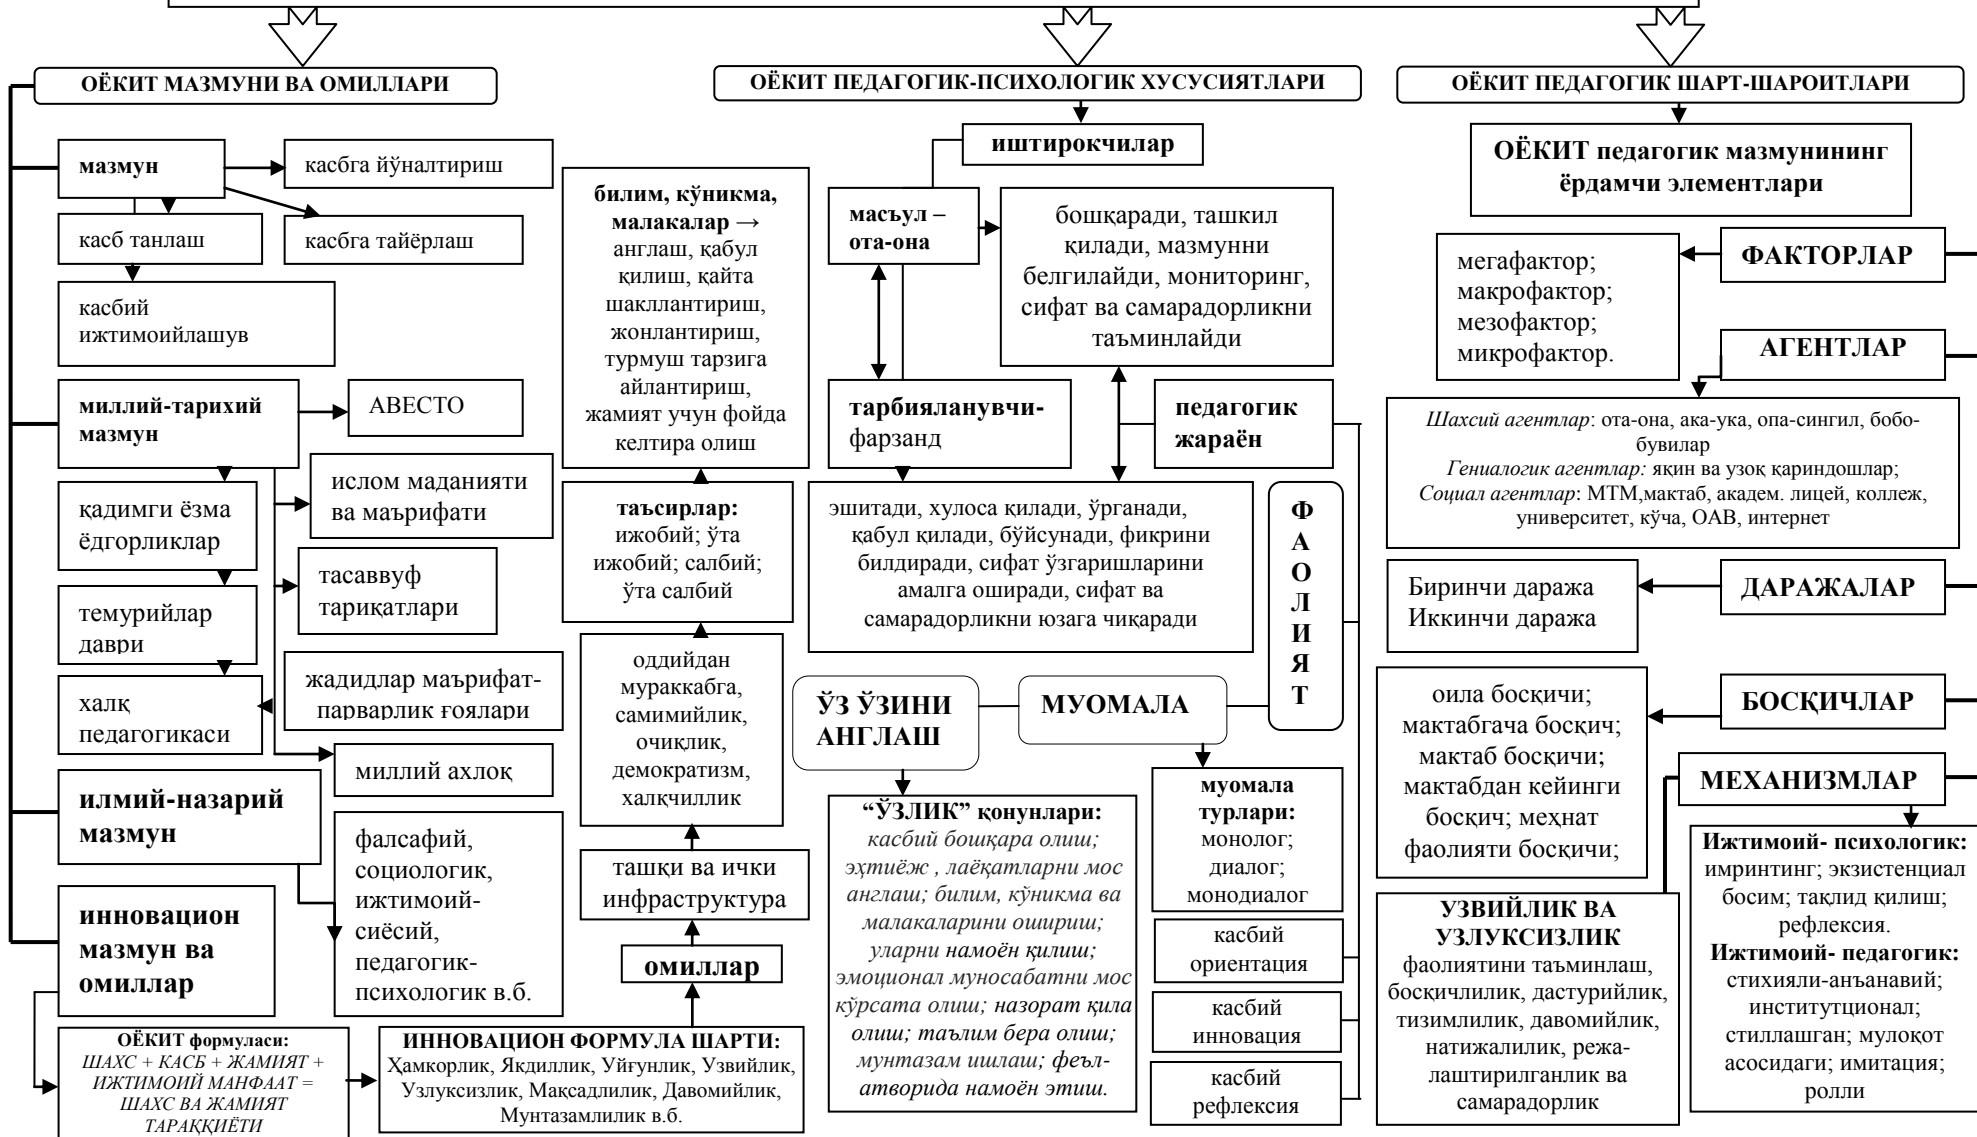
ОЁКИТ МАЗМУНИ ВА ОМИЛЛАРИ

ОЁКИТ ПЕДАГОГИК-ПСИХОЛОГИК ХУСУСИЯТЛАРИ

ОЁКИТ ПЕДАГОГИК ШАРТ-ШАРОИТЛАРИ

мазмун

касбга йўналтириш

касб танлаш

касбга тайёрлаш

касбий ижтимоийлашув

миллий-тарихий мазмун

АВЕСТО

ислом маданияти ва маърифати

қадимги ёзма ёдгорликлар

тасаввуф тариқатлари

темурийлар даври

жадидлар маърифат-парварлик ғоялари

халқ педагогикаси

миллий ахлоқ

илмий-назарий мазмун

фалсафий, социологик, ижтимоий-сиёсий, педагогик-психологик в.б.

инновацион мазмун ва омиллар

ОЁКИТ формуласи: ШАХС + КАСБ + ЖАМИЯТ + ИЖТИМОИЙ МАНФААТ = ШАХС ВА ЖАМИЯТ ТАРАҚҚИЁТИ

ИННОВАЦИОН ФОРМУЛА ШАРТИ: Ҳамкорлик, Якдиллик, Уйғунлик, Узвийлик, Узлуксизлик, Мақсадлилик, Давомийлик, Мунтазамлилик в.б.

билим, кўникма, малакалар → англаш, қабул қилиш, қайта шакллантириш, жонлантириш, турмуш тарзига айлантириш, жамият учун фойда келтира олиш

таъсирлар: ижобий; ўта ижобий; салбий; ўта салбий

оддийдан мураккабга, самимийлик, очиқлик, демократизм, халқчиллик

ташқи ва ички инфраструктура

омиллар

иштирокчилар

масъул – ота-она

бошқаради, ташкил қилади, мазмунни белгилайди, мониторинг, сифат ва самарадорликни таъминлайди

тарбияланувчи-фарзанд

педагогик жараён

эшитади, хулоса қилади, ўрганади, қабул қилади, бўйсунади, фикрини билдиради, сифат ўзгаришларини амалга оширади, сифат ва самарадорликни юзага чиқаради

ФАОЛИЯТ

ЎЗ ЎЗИНИ АНГЛАШ

МУОМАЛА

“ЎЗЛИК” қонунлари: касбий бошқара олиш; эҳтиёж , лаёқатларни мос англаш; билим, кўникма ва малакаларини ошириш; уларни намоён қилиш; эмоционал муносабатни мос кўрсата олиш; назорат қила олиш; таълим бера олиш; мунтазам ишлаш; феъл-атворида намоён этиш.

муомала турлари: монолог; диалог; монодиалог

касбий ориентация

касбий инновация

касбий рефлексия

ОЁКИТ педагогик мазмунининг ёрдамчи элементлари

мегафактор; макрофактор; мезофактор; микрофактор.

ФАКТОРЛАР

АГЕНТЛАР

Шахсий агентлар: ота-она, ака-ука, опа-сингил, бобо-бувилар
Гениалогик агентлар: яқин ва узоқ қариндошлар;
Социал агентлар: МТМ,мактаб, академ. лицей, коллеж, университет, кўча, ОАВ, интернет

Биринчи даража
Иккинчи даража

ДАРАЖАЛАР

оила босқичи; мактабгача босқич; мактаб босқичи; мактабдан кейинги босқич; меҳнат фаолияти босқичи;

БОСҚИЧЛАР

МЕХАНИЗМЛАР

УЗВИЙЛИК ВА УЗЛУКСИЗЛИК фаолиятини таъминлаш, босқичлилик, дастурийлик, тизимлилик, давомийлик, натижалилик, режалаштирилганлик ва самарадорлик

Ижтимоий- психологик: имринтинг; экзистенциал босим; тақлид қилиш; рефлексия.
Ижтимоий- педагогик: стихияли-анъанавий; институтционал; стиллашган; мулоқот асосидаги; имитация; ролли